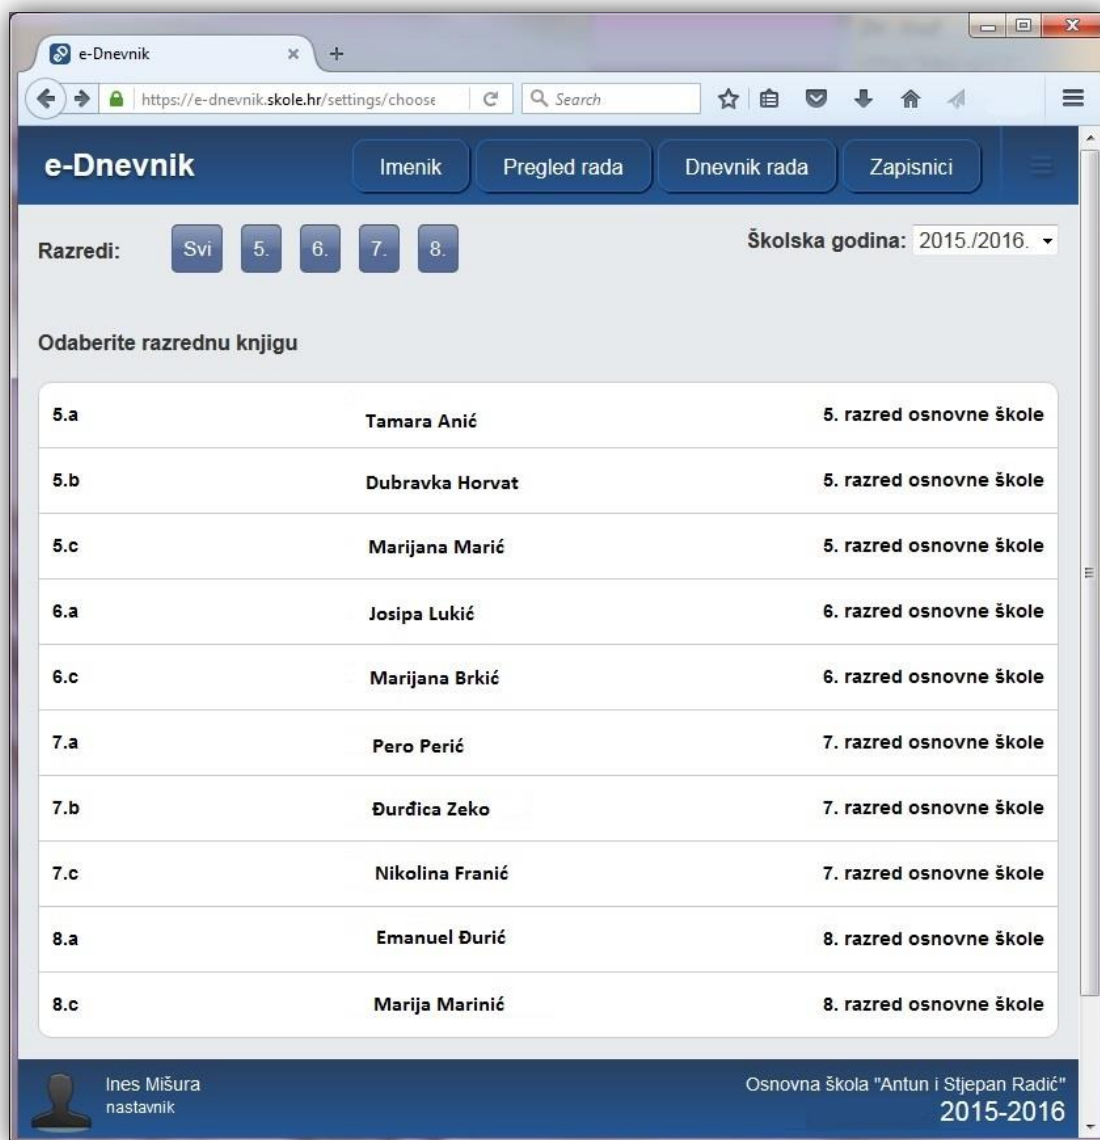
e-Dnevnik

https://e-dnevnik.skole.hr/settings/choose

Search

e-Dnevnik

Imenik | Pregled rada | Dnevnik rada | Zapisnici

Razredi: Svi 5. 6. 7. 8.

Školska godina: 2015./2016.

Odaberite razrednu knjigu

| | | |
|---|---|---|
| 5.a | Tamara Anić | 5. razred osnovne škole |
| 5.b | Dubravka Horvat | 5. razred osnovne škole |
| 5.c | Marijana Marić | 5. razred osnovne škole |
| 6.a | Josipa Lukić | 6. razred osnovne škole |
| 6.c | Marijana Brkić | 6. razred osnovne škole |
| 7.a | Pero Perić | 7. razred osnovne škole |
| 7.b | Đurđica Zeko | 7. razred osnovne škole |
| 7.c | Nikolina Franić | 7. razred osnovne škole |
| 8.a | Emanuel Đurić | 8. razred osnovne škole |
| 8.c | Marija Marinić | 8. razred osnovne škole |

Ines Mišura
nastavnik

Osnovna škola "Antun i Stjepan Radić"
2015-2016